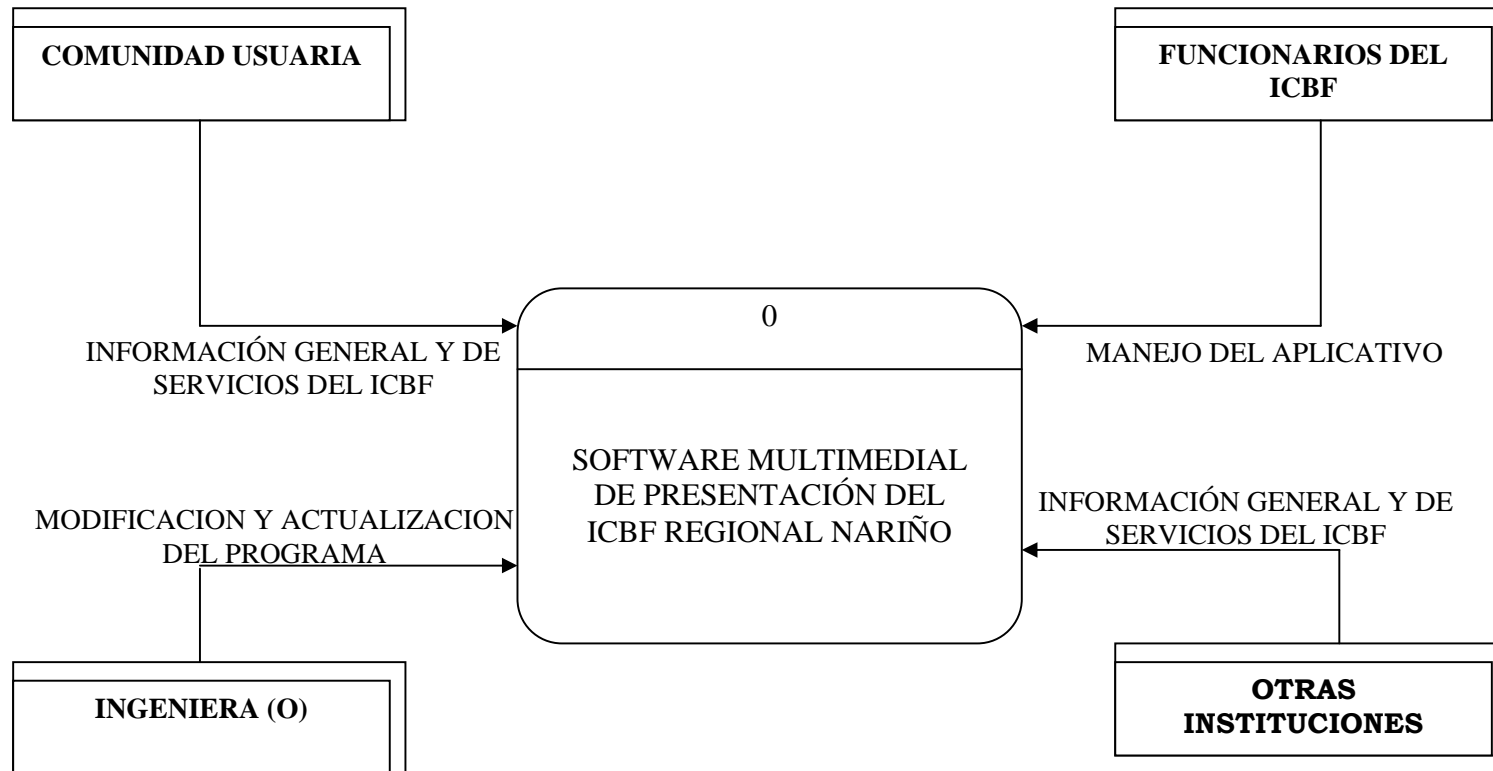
COMUNIDAD USUARIA

FUNCIONARIOS DEL ICBF

0

INFORMACIÓN GENERAL Y DE SERVICIOS DEL ICBF

MANEJO DEL APLICATIVO

SOFTWARE MULTIMEDIAL DE PRESENTACIÓN DEL ICBF REGIONAL NARIÑO

MODIFICACION Y ACTUALIZACION DEL PROGRAMA

INFORMACIÓN GENERAL Y DE SERVICIOS DEL ICBF

INGENIERA (O)

OTRAS INSTITUCIONES